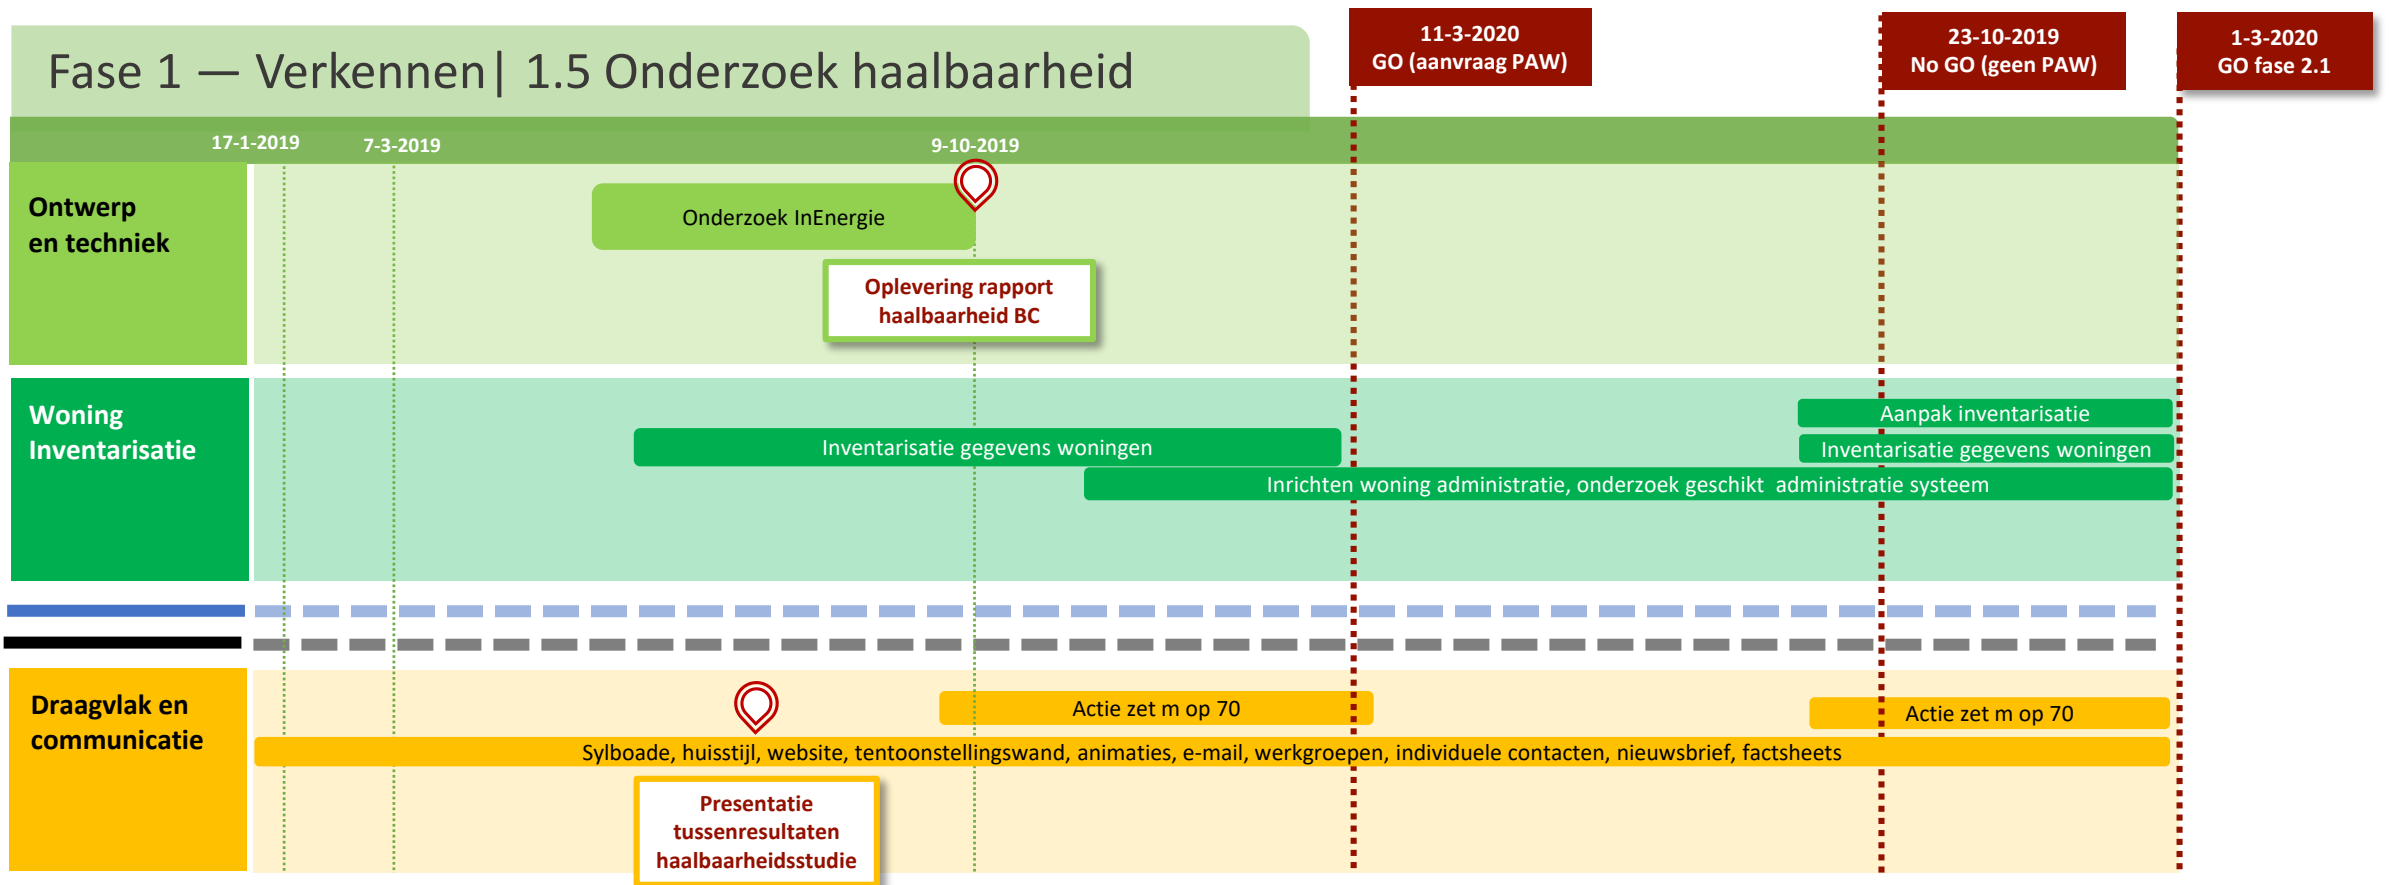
Fase 1 — Verkennen| 1.5 Onderzoek haalbaarheid

11-3-2020
GO (aanvraag PAW)

23-10-2019
No GO (geen PAW)

1-3-2020
GO fase 2.1

17-1-2019

7-3-2019

9-10-2019

Ontwerp en techniek

Onderzoek InEnergie

Oplevering rapport haalbaarheid BC

Woning Inventarisatie

Aanpak inventarisatie

Inventarisatie gegevens woningen

Inventarisatie gegevens woningen

Inrichten woning administratie, onderzoek geschikt administratie systeem

Draagvlak en communicatie

Actie zet m op 70

Actie zet m op 70

Sylboade, huisstijl, website, tentoonstellingswand, animaties, e-mail, werkgroepen, individuele contacten, nieuwsbrief, factsheets

Presentatie tussenresultaten haalbaarheidsstudie